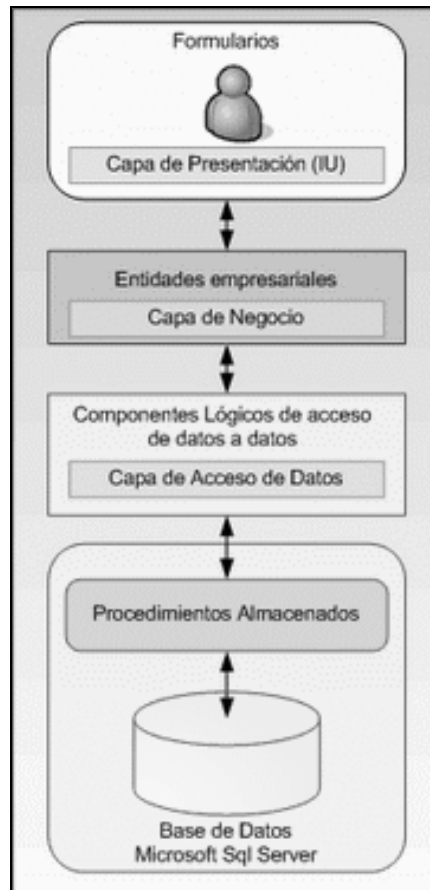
Formularios

Capa de Presentación (IU)

Entidades empresariales

Capa de Negocio

Componentes Lógicos de acceso de datos a datos

Capa de Acceso de Datos

Procedimientos Almacenados

Base de Datos
Microsoft Sql Server